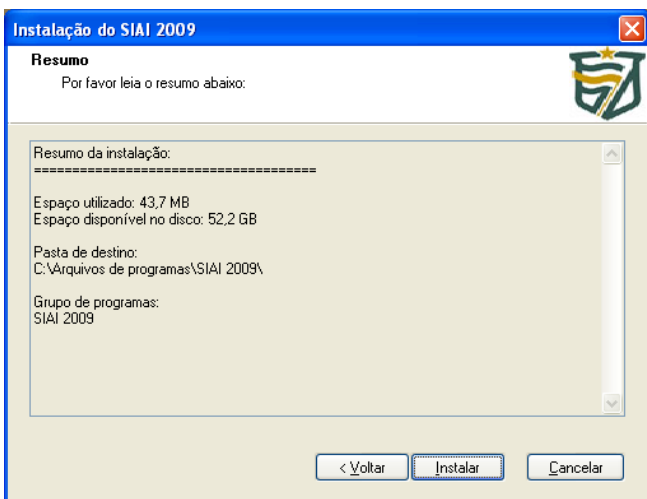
Instalação do SIAI 2009

Resumo

Por favor leia o resumo abaixo:

Resumo da instalação:
=====================================

Espaço utilizado: 43,7 MB
Espaço disponível no disco: 52,2 GB

Pasta de destino:
C:\Arquivos de programas\SIAI 2009\

Grupo de programas:
SIAI 2009

< Voltar
Instalar
Cancelar